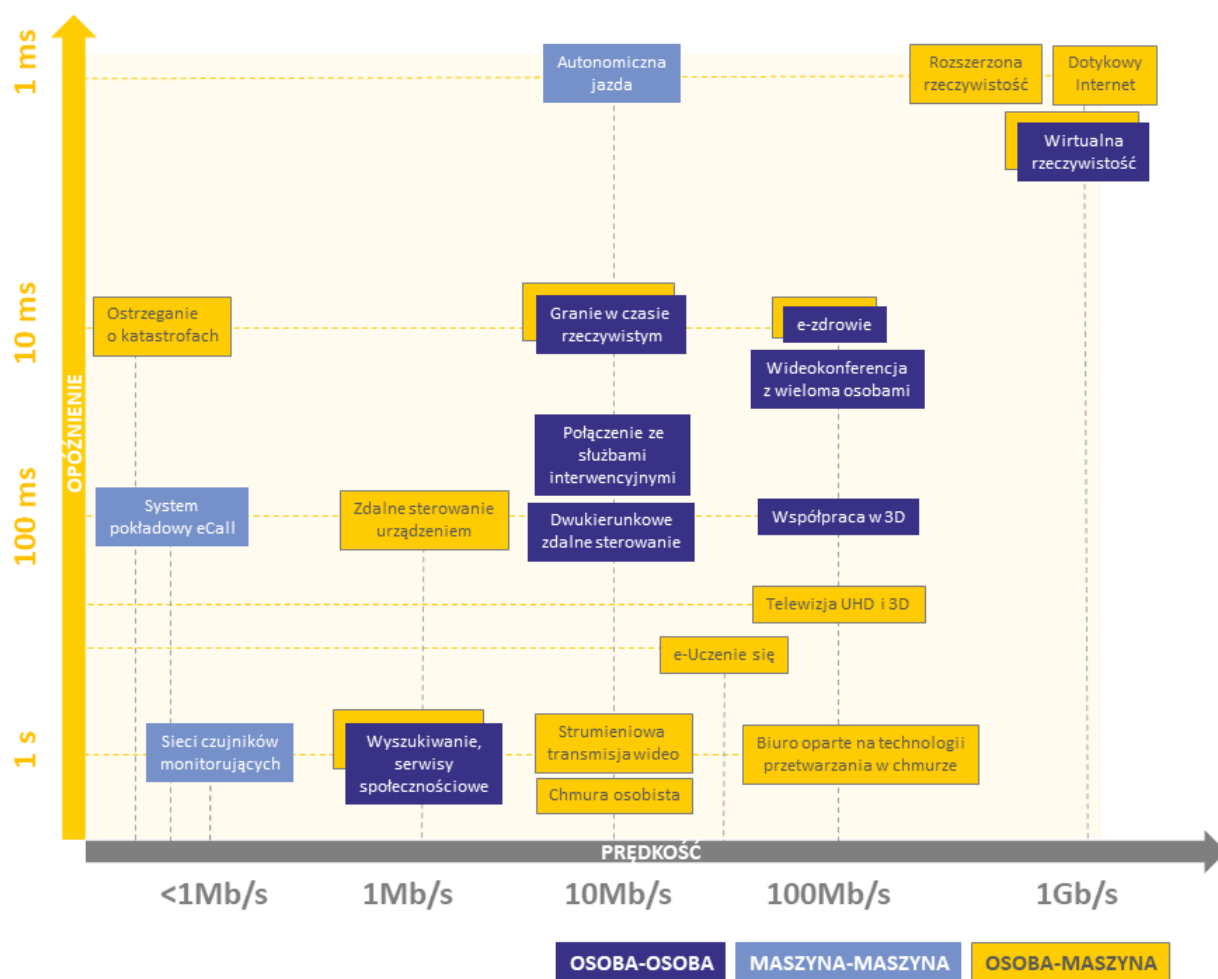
1 ms

10 ms

100 ms

1 s

OPÓŹNIENIE

Autonomiczna jazda

Rozszerzona rzeczywistość

Dotykowy Internet

Wirtualna rzeczywistość

Ostrzeganie o katastrofach

Granie w czasie rzeczywistym

e-zdrowie

Wideokonferencja z wieloma osobami

Połączenie ze służbami interwencyjnymi

System pokładowy eCall

Zdalne sterowanie urządzeniem

Dwukierunkowe zdalne sterowanie

Współpraca w 3D

Telewizja UHD i 3D

e-Uczenie się

Sieci czujników monitorujących

Wyszukiwanie, serwisy społecznościowe

Strumieniowa transmisja wideo

Chmura osobista

Biuro oparte na technologii przetwarzania w chmurze

PRĘDKOŚĆ

<1Mb/s

1Mb/s

10Mb/s

100Mb/s

1Gb/s

OSOBA-OSOBA

MASZYNA-MASZYNA

OSOBA-MASZYNA